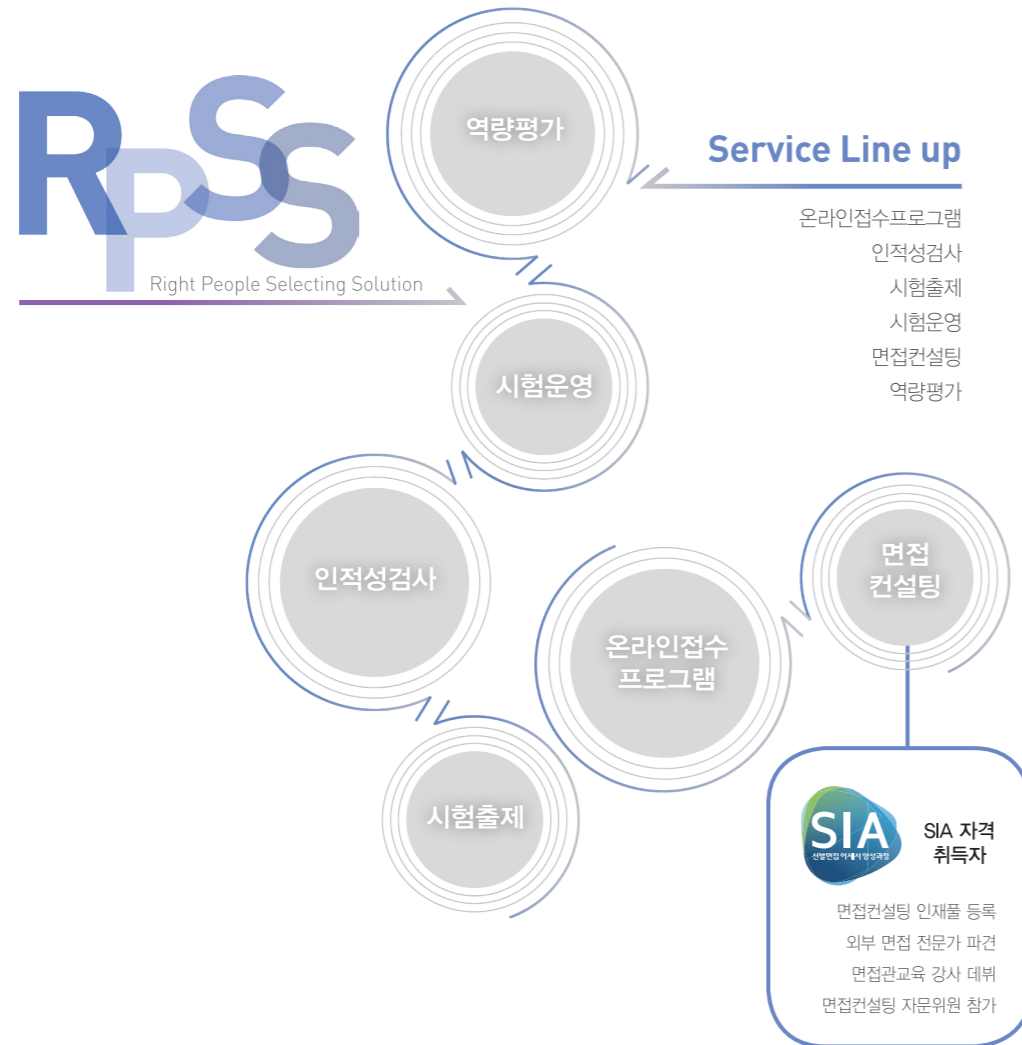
RPSS
Right People Selecting Solution

역량평가

Service Line up

온라인접수프로그램
인적성검사
시험출제
시험운영
면접컨설팅
역량평가

시험운영

인적성검사

면접
컨설팅

온라인접수
프로그램

시험출제

SIA
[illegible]

SIA 자격
취득자

면접컨설팅 인재풀 등록
외부 면접 전문가 파견
면접관교육 강사 데뷔
면접컨설팅 자문위원 참가